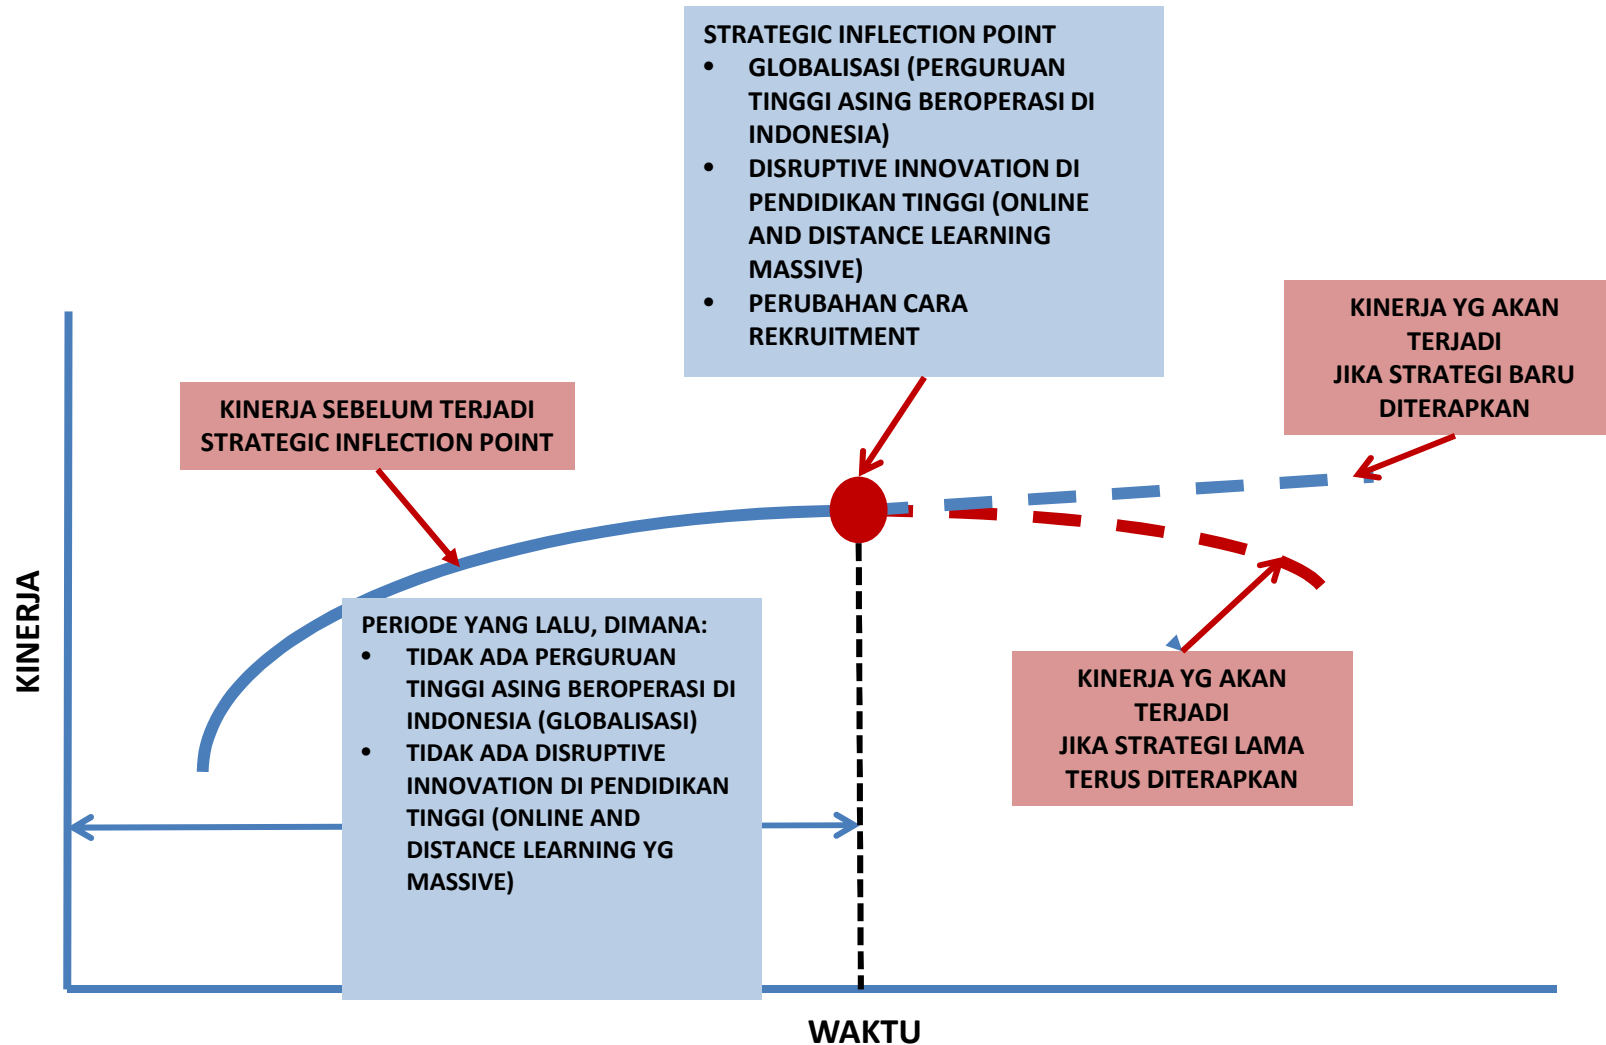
STRATEGIC INFLECTION POINT
- GLOBALISASI (PERGURUAN TINGGI ASING BEROPERASI DI INDONESIA)
- DISRUPTIVE INNOVATION DI PENDIDIKAN TINGGI (ONLINE AND DISTANCE LEARNING MASSIVE)
- PERUBAHAN CARA REKRUITMENT

KINERJA YG AKAN TERJADI
JIKA STRATEGI BARU DITERAPKAN

KINERJA SEBELUM TERJADI STRATEGIC INFLECTION POINT

KINERJA

PERIODE YANG LALU, DIMANA:
- TIDAK ADA PERGURUAN TINGGI ASING BEROPERASI DI INDONESIA (GLOBALISASI)
- TIDAK ADA DISRUPTIVE INNOVATION DI PENDIDIKAN TINGGI (ONLINE AND DISTANCE LEARNING YG MASSIVE)

KINERJA YG AKAN TERJADI
JIKA STRATEGI LAMA TERUS DITERAPKAN

WAKTU